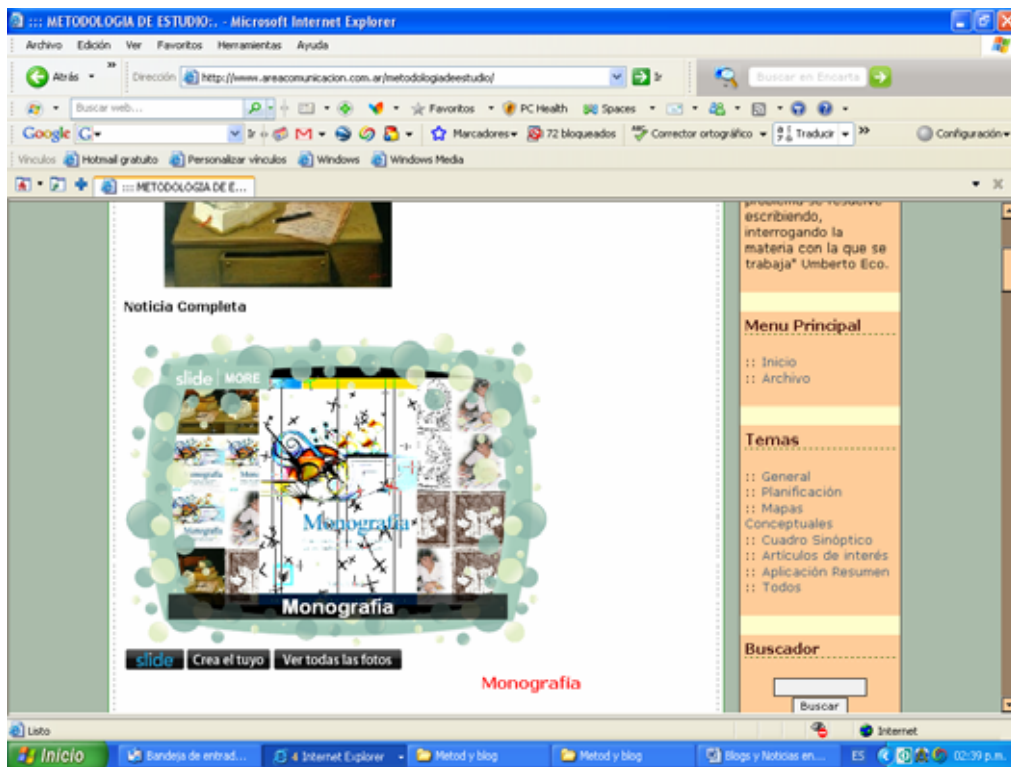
::: METODOLOGIA DE ESTUDIO:. - Microsoft Internet Explorer

Archivo Edición Ver Favoritos Herramientas Ayuda

Atrás Dirección http://www.areacomunicacion.com.ar/metodologiadeestudio/ Ir Buscar en Encarta

Buscar web... Favoritos PC Health Spaces

Google G- Ir Marcadores 72 bloqueados Corrector ortográfico Traducir Configuración

Vínculos Hotmail gratuito Personalizar vínculos Windows Windows Media

::: METODOLOGIA DE E...

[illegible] escribiendo, interrogando la materia con la que se trabaja" Umberto Eco.

Noticia Completa

slide MORE

Monografía

Monografía

slide Crea el tuyo Ver todas las fotos

Monografía

Menu Principal

:: Inicio
:: Archivo

Temas

:: General
:: Planificación
:: Mapas Conceptuales
:: Cuadro Sinóptico
:: Artículos de interés
:: Aplicación Resumen
:: Todos

Buscador

Buscar

Listo Internet

Inicio Bandeja de entrad... 4 Internet Explorer Metod y blog Metod y blog Blogs y Noticias en... ES 02:39 p.m.